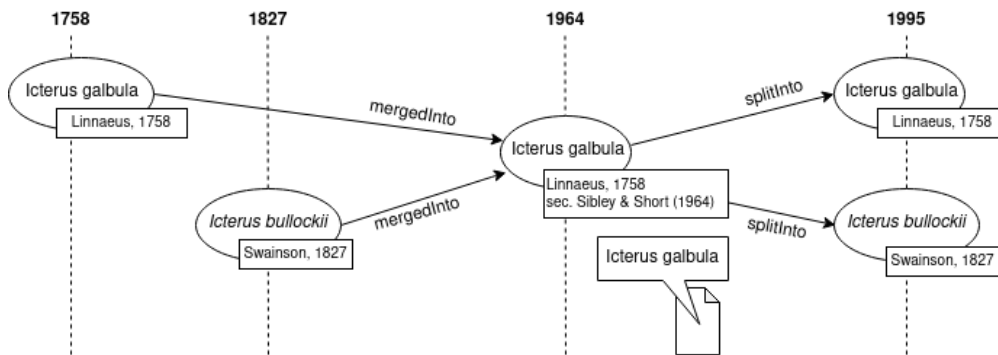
1758

1827

1964

1995

Icterus galbula

Linnaeus, 1758

mergedInto

Icterus bullockii

Swainson, 1827

mergedInto

Icterus galbula

Linnaeus, 1758 sec. Sibley & Short (1964)

Icterus galbula

splitInto

splitInto

Icterus galbula

Linnaeus, 1758

Icterus bullockii

Swainson, 1827